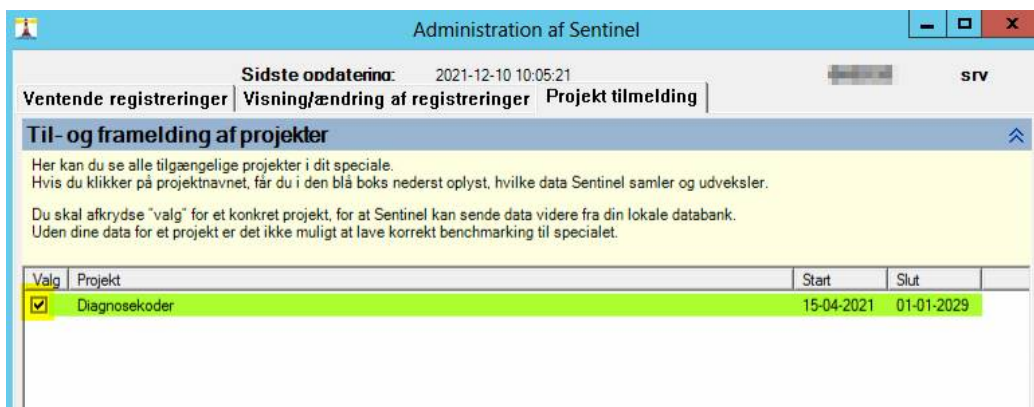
Administration af Sentinel

Sidste opdatering: 2021-12-10 10:05:21 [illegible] srv

Ventende registreringer | Visning/ændring af registreringer | Projekt tilmelding

Til- og framelding af projekter

Her kan du se alle tilgængelige projekter i dit speciale.
Hvis du klikker på projektnavnet, får du i den blå boks nederst oplyst, hvilke data Sentinel samler og udveksler.

Du skal afkrydse "valg" for et konkret projekt, for at Sentinel kan sende data videre fra din lokale databank.
Uden dine data for et projekt er det ikke muligt at lave korrekt benchmarking til specialet.

| Valg | Projekt | Start | Slut |
|---|---|---|---|
| ☑ | Diagnosekoder | 15-04-2021 | 01-01-2029 |